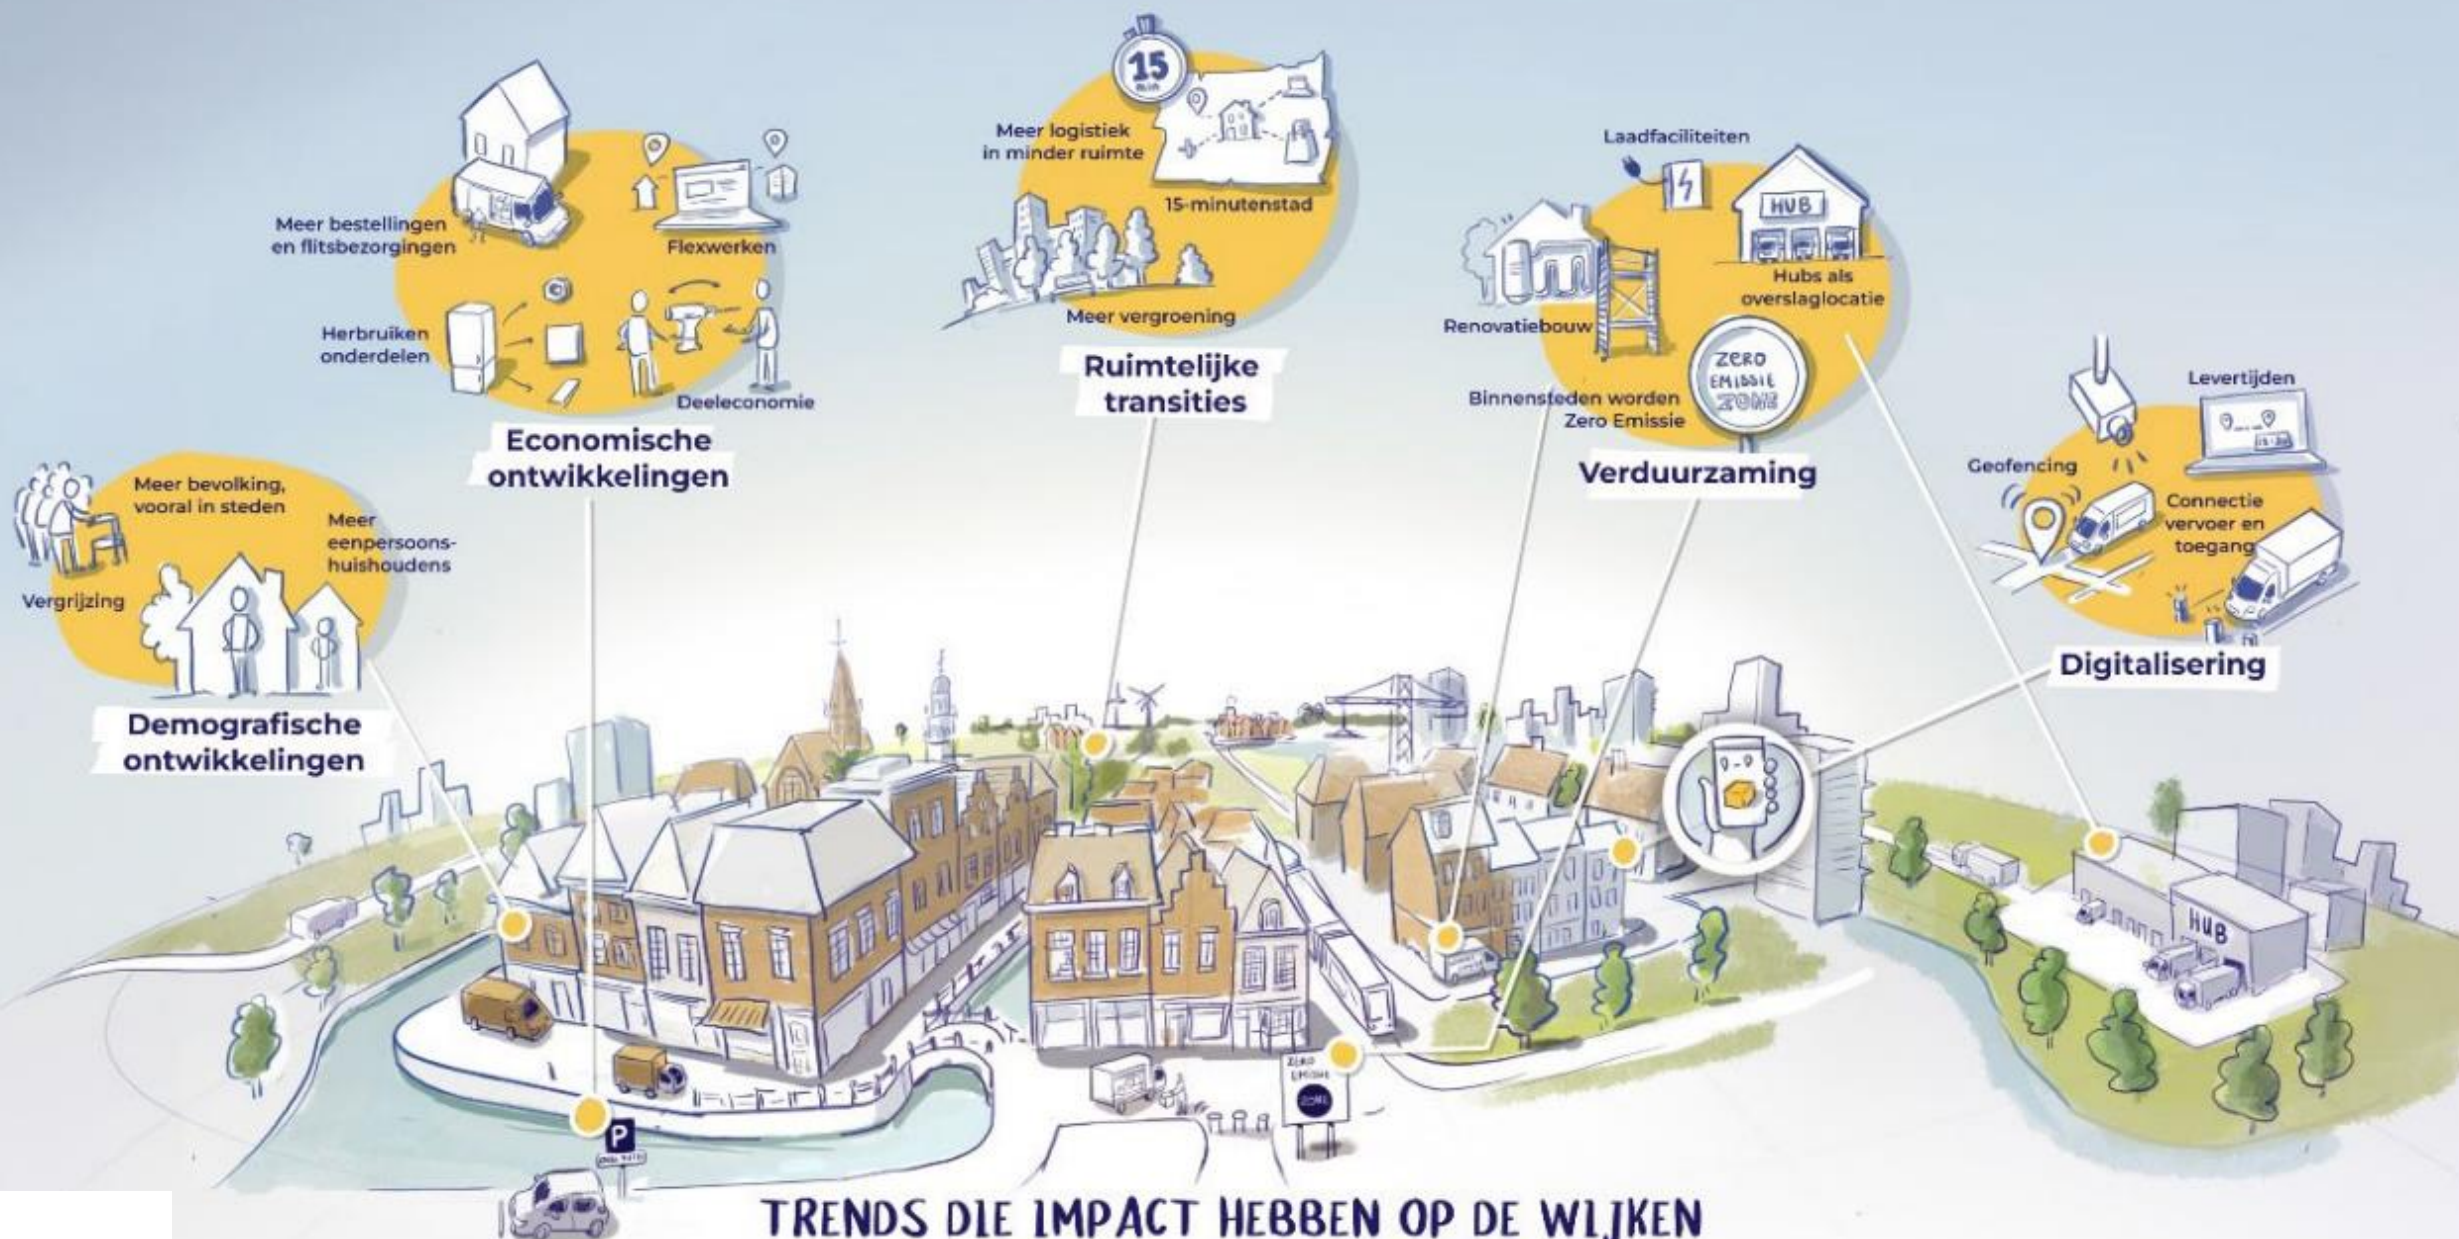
Meer bevolking, vooral in steden

Meer eenpersoonshuishoudens

Vergrijzing

Demografische ontwikkelingen

Meer bestellingen en flitsbezorgingen

Flexwerken

Herbruiken onderdelen

Deeleconomie

Economische ontwikkelingen

15

Meer logistiek in minder ruimte

15-minutenstad

Meer vergroening

Ruimtelijke transities

Laadfaciliteiten

HUB

Hubs als overslaglocatie

Renovatiebouw

ZERO EMISSIE ZONE

Binnensteden worden Zero Emissie

Verduurzaming

Levertijden

Geofencing

Connectie vervoer en toegang

Digitalisering

HUB

ZERO EMISSIE ZONE

P

TRENDS DIE IMPACT HEBBEN OP DE WIJKEN